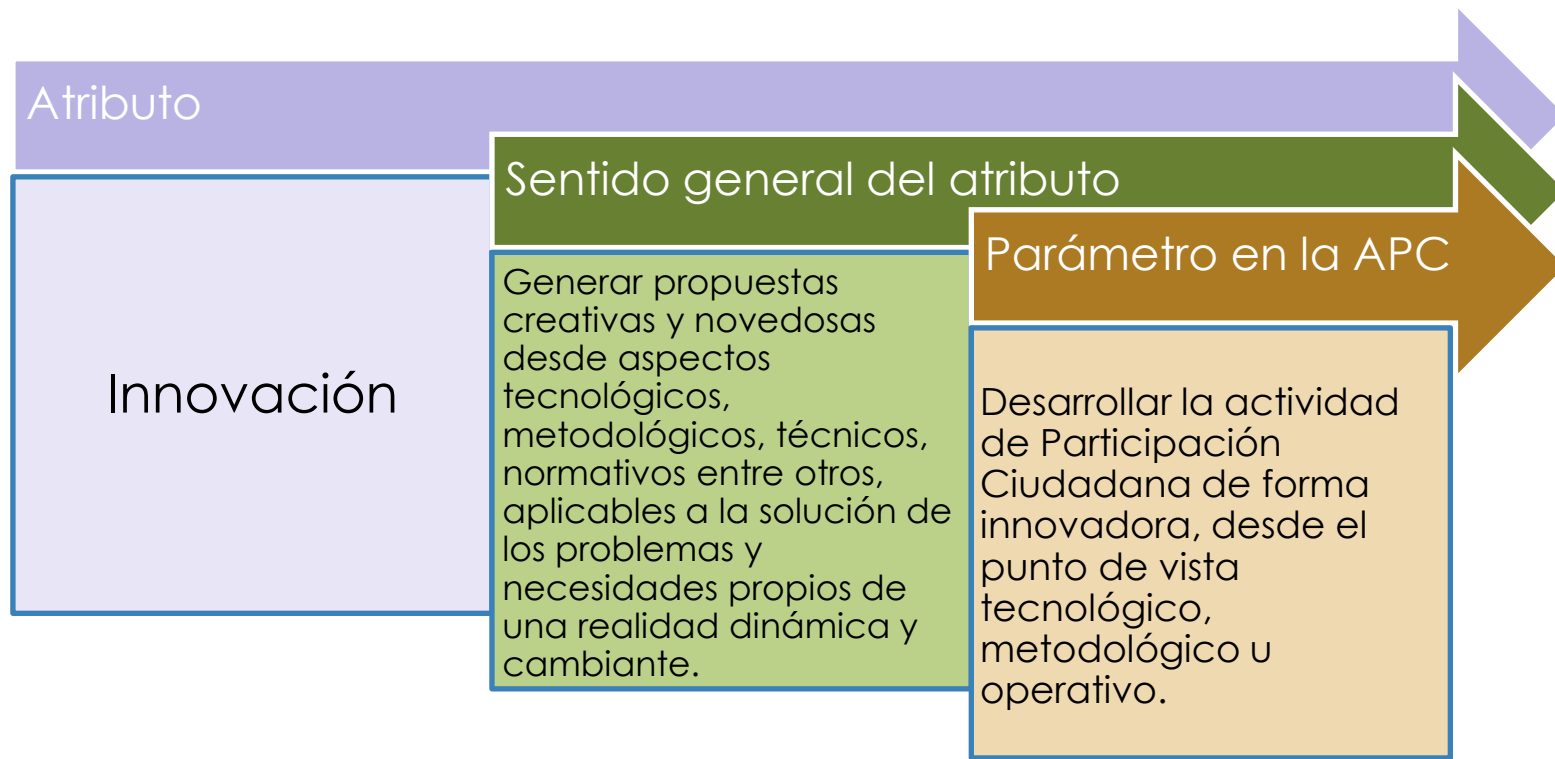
Atributo

Innovación

Sentido general del atributo

Generar propuestas creativas y novedosas desde aspectos tecnológicos, metodológicos, técnicos, normativos entre otros, aplicables a la solución de los problemas y necesidades propios de una realidad dinámica y cambiante.

Parámetro en la APC

Desarrollar la actividad de Participación Ciudadana de forma innovadora, desde el punto de vista tecnológico, metodológico u operativo.